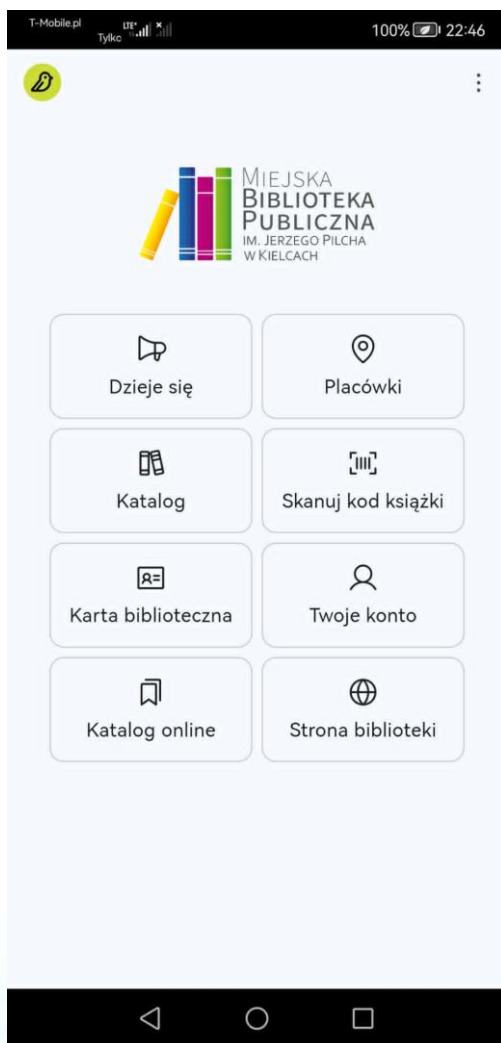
T-Mobile.pl Tylko LTE 100% 22:46

Miejska Biblioteka Publiczna im. Jerzego Pilcha w Kielcach

Dzieje się

Placówki

Katalog

Skanuj kod książki

Karta biblioteczna

Twoje konto

Katalog online

Strona biblioteki